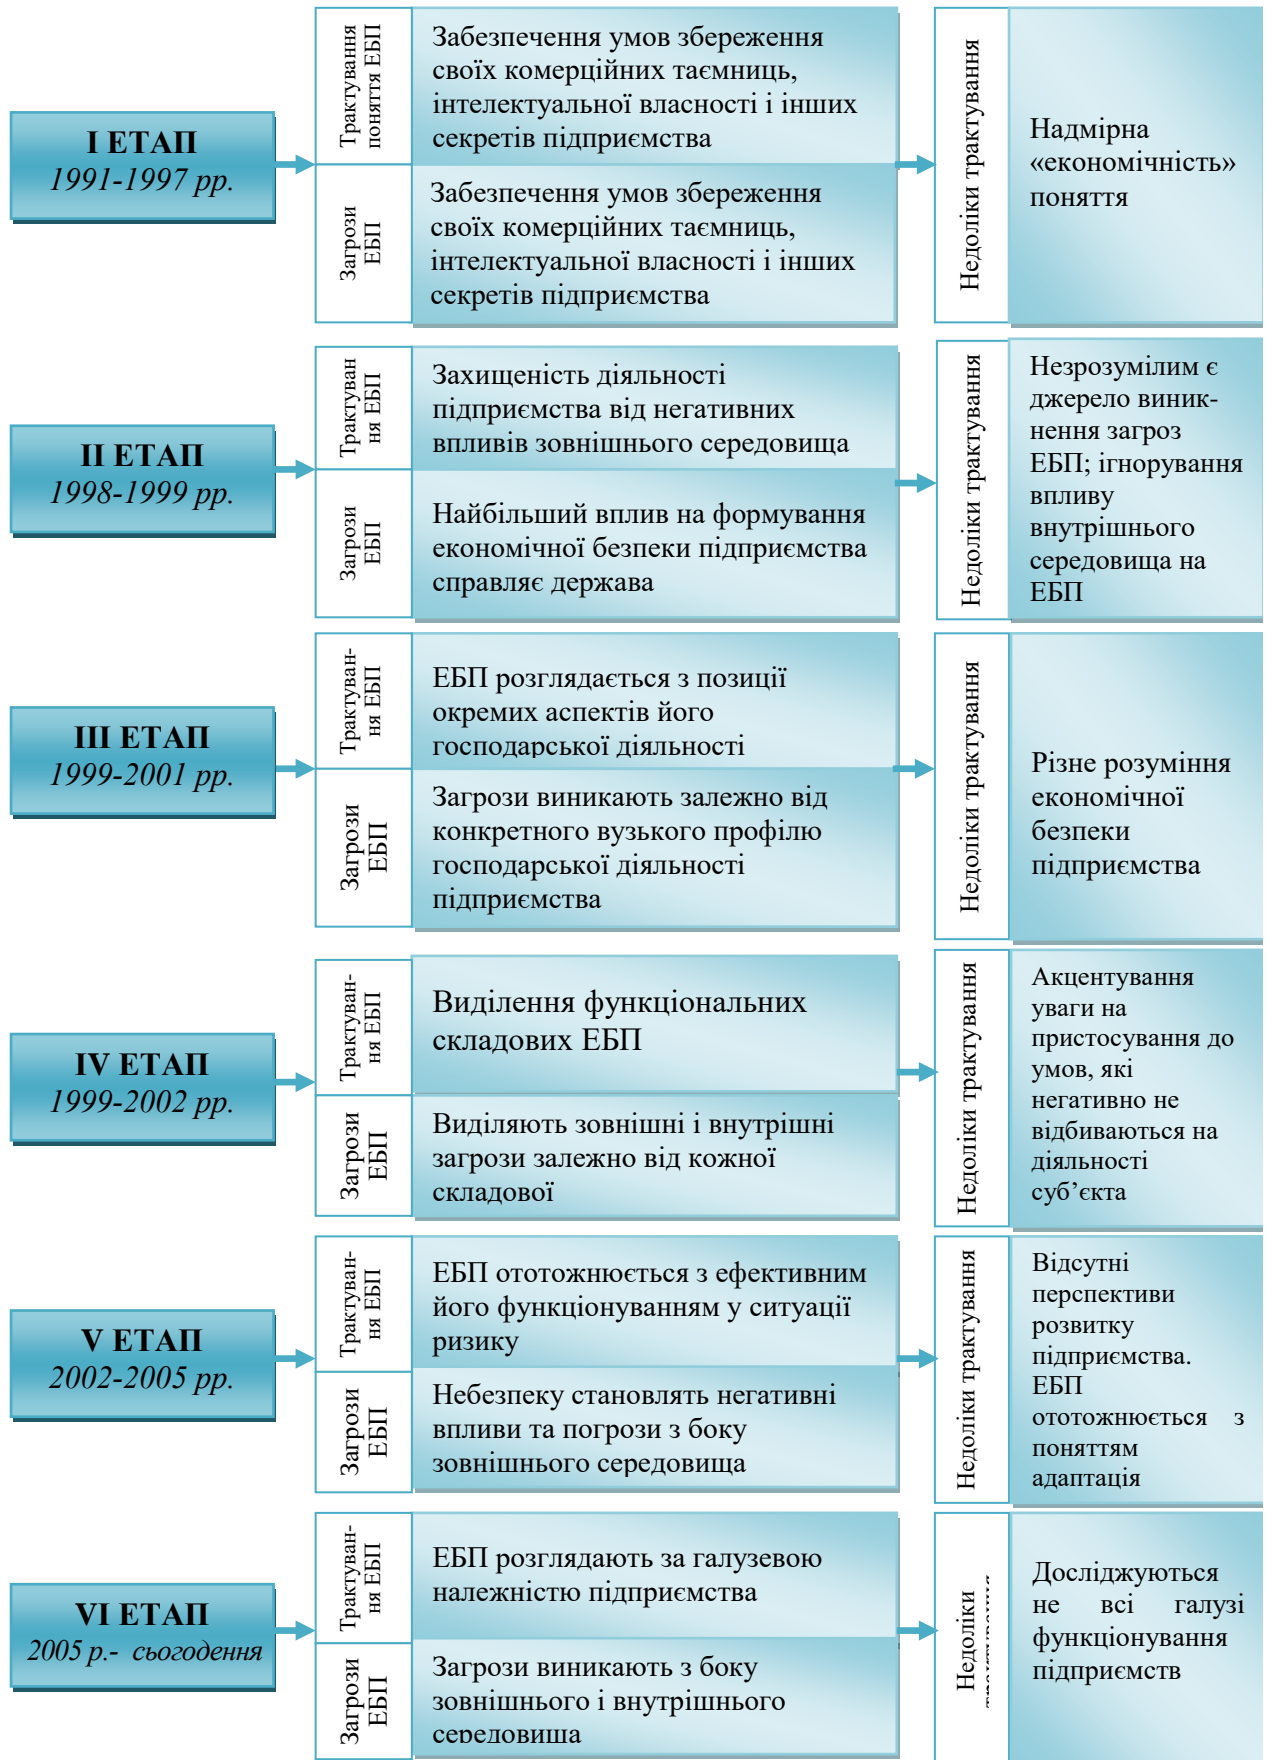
I ЕТАП
1991-1997 рр.

Трактування поняття ЕБП

Забезпечення умов збереження своїх комерційних таємниць, інтелектуальної власності і інших секретів підприємства

Загрози ЕБП

Забезпечення умов збереження своїх комерційних таємниць, інтелектуальної власності і інших секретів підприємства

Недоліки трактування

Надмірна «економічність» поняття

II ЕТАП
1998-1999 рр.

Трактування ЕБП

Захищеність діяльності підприємства від негативних впливів зовнішнього середовища

Загрози ЕБП

Найбільший вплив на формування економічної безпеки підприємства справляє держава

Недоліки трактування

Незрозумілим є джерело виникнення загроз ЕБП; ігнорування впливу внутрішнього середовища на ЕБП

III ЕТАП
1999-2001 рр.

Трактування ЕБП

ЕБП розглядається з позиції окремих аспектів його господарської діяльності

Загрози ЕБП

Загрози виникають залежно від конкретного вузького профілю господарської діяльності підприємства

Недоліки трактування

Різне розуміння економічної безпеки підприємства

IV ЕТАП
1999-2002 рр.

Трактування ЕБП

Виділення функціональних складових ЕБП

Загрози ЕБП

Виділяють зовнішні і внутрішні загрози залежно від кожної складової

Недоліки трактування

Акцентування уваги на пристосування до умов, які негативно не відбиваються на діяльності суб’єкта

V ЕТАП
2002-2005 рр.

Трактування ЕБП

ЕБП ототожнюється з ефективним його функціонуванням у ситуації ризику

Загрози ЕБП

Небезпеку становлять негативні впливи та погрози з боку зовнішнього середовища

Недоліки трактування

Відсутні перспективи розвитку підприємства. ЕБП ототожнюється з поняттям адаптація

VI ЕТАП
2005 р.- сьогодення

Трактування ЕБП

ЕБП розглядають за галузевою належністю підприємства

Загрози ЕБП

Загрози виникають з боку зовнішнього і внутрішнього середовища

Недоліки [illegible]

Досліджуються не всі галузі функціонування підприємств